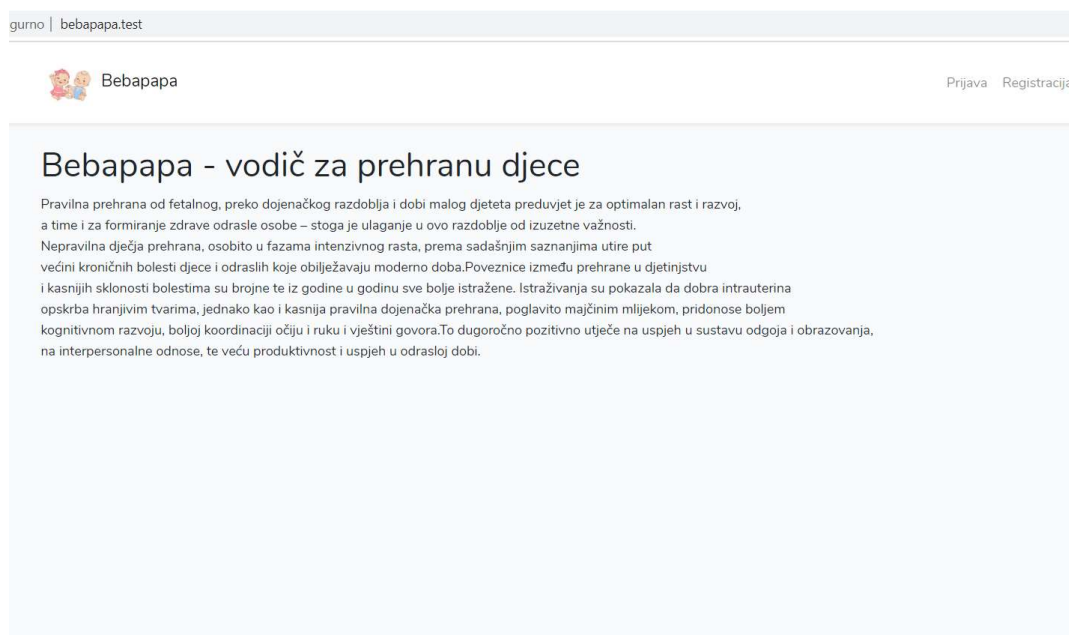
gurno | bebapapa.test

Bebapapa

Prijava Registracija

Bebapapa - vodič za prehranu djece

Pravilna prehrana od fetalnog, preko dojenačkog razdoblja i dobi malog djeteta preduvjet je za optimalan rast i razvoj, a time i za formiranje zdrave odrasle osobe – stoga je ulaganje u ovo razdoblje od izuzetne važnosti. Nepravilna dječja prehrana, osobito u fazama intenzivnog rasta, prema sadašnjim saznanjima utire put većini kroničnih bolesti djece i odraslih koje obilježavaju moderno doba.Poveznice između prehrane u djetinjstvu i kasnijih sklonosti bolestima su brojne te iz godine u godinu sve bolje istražene. Istraživanja su pokazala da dobra intrauterina opskrba hranjivim tvarima, jednako kao i kasnija pravilna dojenačka prehrana, poglavito majčinim mlijekom, pridonose boljem kognitivnom razvoju, boljoj koordinaciji očiju i ruku i vještini govora.To dugoročno pozitivno utječe na uspjeh u sustavu odgoja i obrazovanja, na interpersonalne odnose, te veću produktivnost i uspjeh u odrasloj dobi.